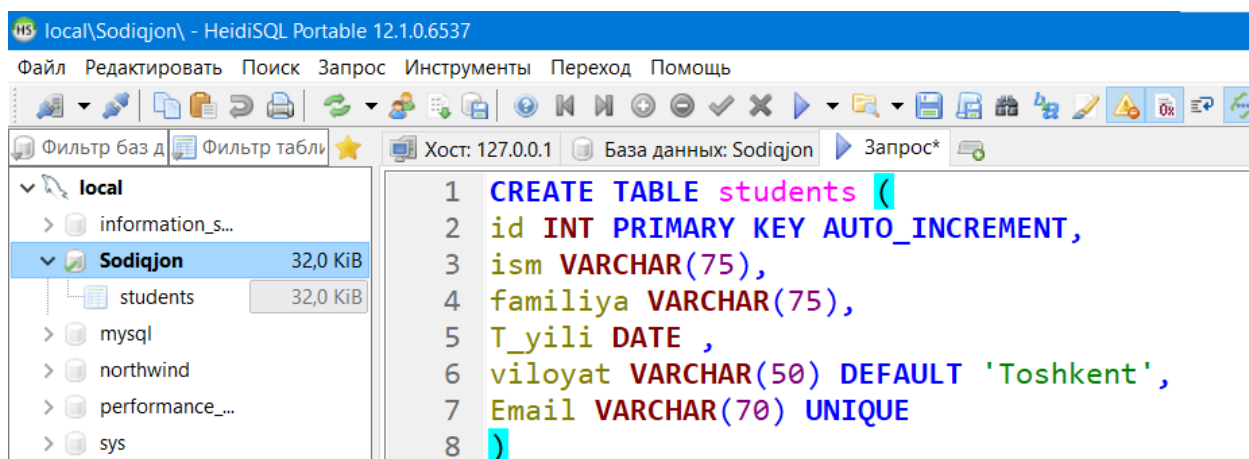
local\Sodiqjon\ - HeidiSQL Portable 12.1.0.6537

Файл Редактировать Поиск Запрос Инструменты Переход Помощь

Фильтр баз д | Фильтр табли

Хост: 127.0.0.1 | База данных: Sodiqjon | Запрос*

local
information_s...
Sodiqjon 32,0 KiB
students 32,0 KiB
mysql
northwind
performance_...
sys

1 CREATE TABLE students (
2 id INT PRIMARY KEY AUTO_INCREMENT,
3 ism VARCHAR(75),
4 familiya VARCHAR(75),
5 T_yili DATE ,
6 viloyat VARCHAR(50) DEFAULT 'Toshkent',
7 Email VARCHAR(70) UNIQUE
8 )